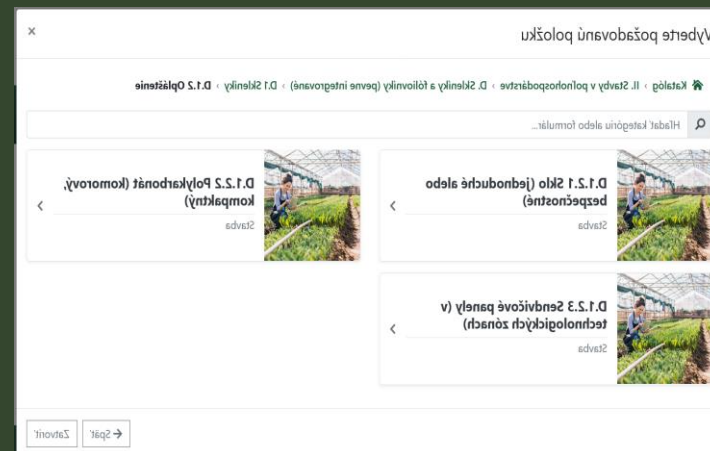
Vyberte požadovanú položku

×

Katalóg › II. Stavby v poľnohospodárstve › D. Skleníky a fóliovníky (pevne integrované) › D.1 Skleníky › D.1.2 Opláštenie

Hľadať kategóriu alebo formulár...

D.1.2.1 Sklo (jednoduché alebo bezpečnostné)
Stavba

D.1.2.2 Polykarbonát (komorový, kompaktný)
Stavba

D.1.2.3 Sendvičové panely (v technologických zónach)
Stavba

Späť

Zatvoriť